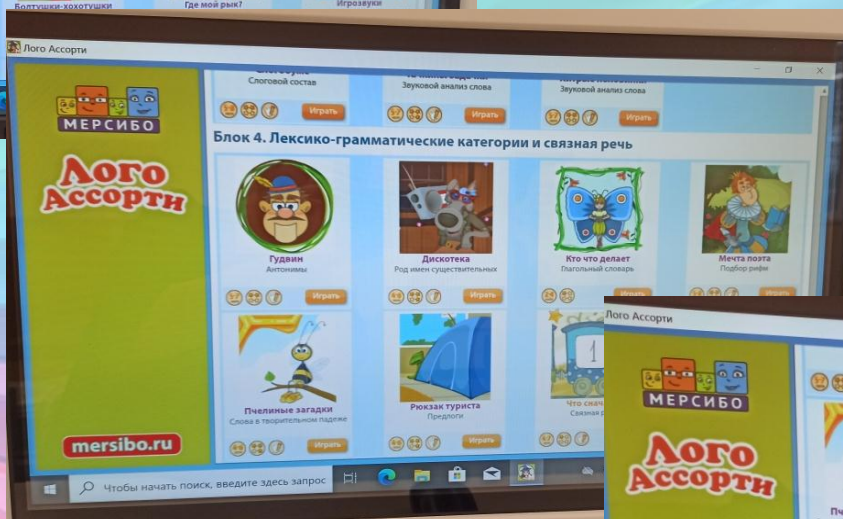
Болтушки-хохотушки
Где мой рык?
Игрозвуки

Лого Ассорти

МЕРСИБО
Лого Ассорти
mersibo.ru

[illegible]
Слоговой состав
Играть
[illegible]
Звуковой анализ слова
Играть
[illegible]
Звуковой анализ слова
Играть

Блок 4. Лексико-грамматические категории и связная речь

Гудвин
Антонимы
Играть

Дискотека
Род имен существительных
Играть

Кто что делает
Глагольный словарь
Играть

Мечта поэта
Подбор рифм
Играть

Пчелиные загадки
Слова в творительном падеже
Играть

Рюкзак туриста
Предлоги
Играть

Что скач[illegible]
Связная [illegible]

Чтобы начать поиск, введите здесь запрос

Лого Ассорти
МЕРСИБО
Лого Ассорти